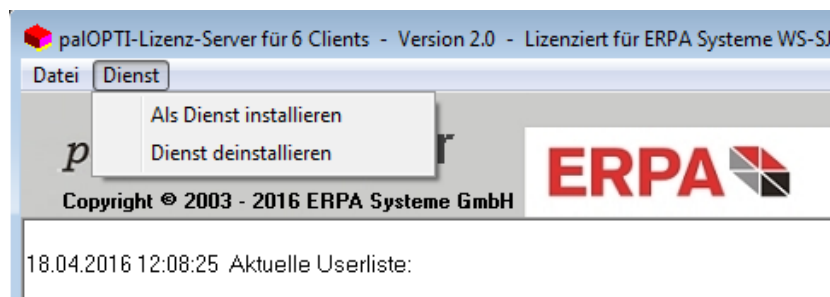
palOPTI-Lizenz-Server für 6 Clients - Version 2.0 - Lizenziert für ERPA Systeme WS-SJ

Datei Dienst

Als Dienst installieren

Dienst deinstallieren

p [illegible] r

ERPA

Copyright © 2003 - 2016 ERPA Systeme GmbH

18.04.2016 12:08:25 Aktuelle Userliste: